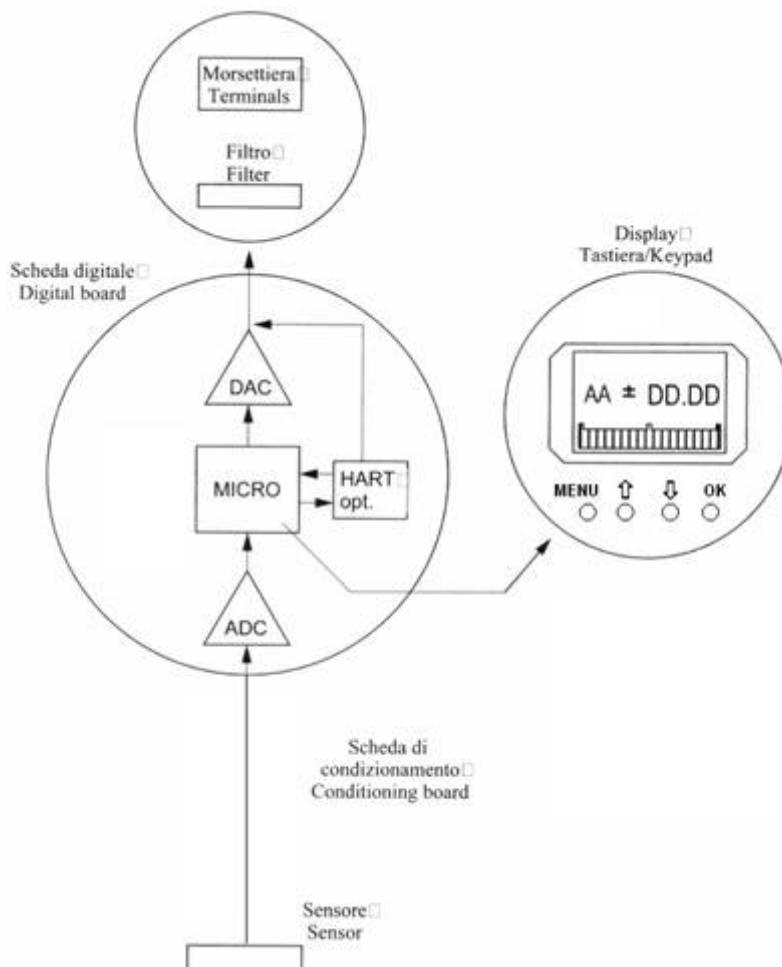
Morsettiera□
Terminals

Filtro□
Filter

Display□
Tastiera/Keypad

Scheda digitale□
Digital board

DAC

AA ± DD.DD

MICRO

HART□
opt.

MENU ⇧ ⇩ OK

ADC

Scheda di
condizionamento□
Conditioning board

Sensore□
Sensor